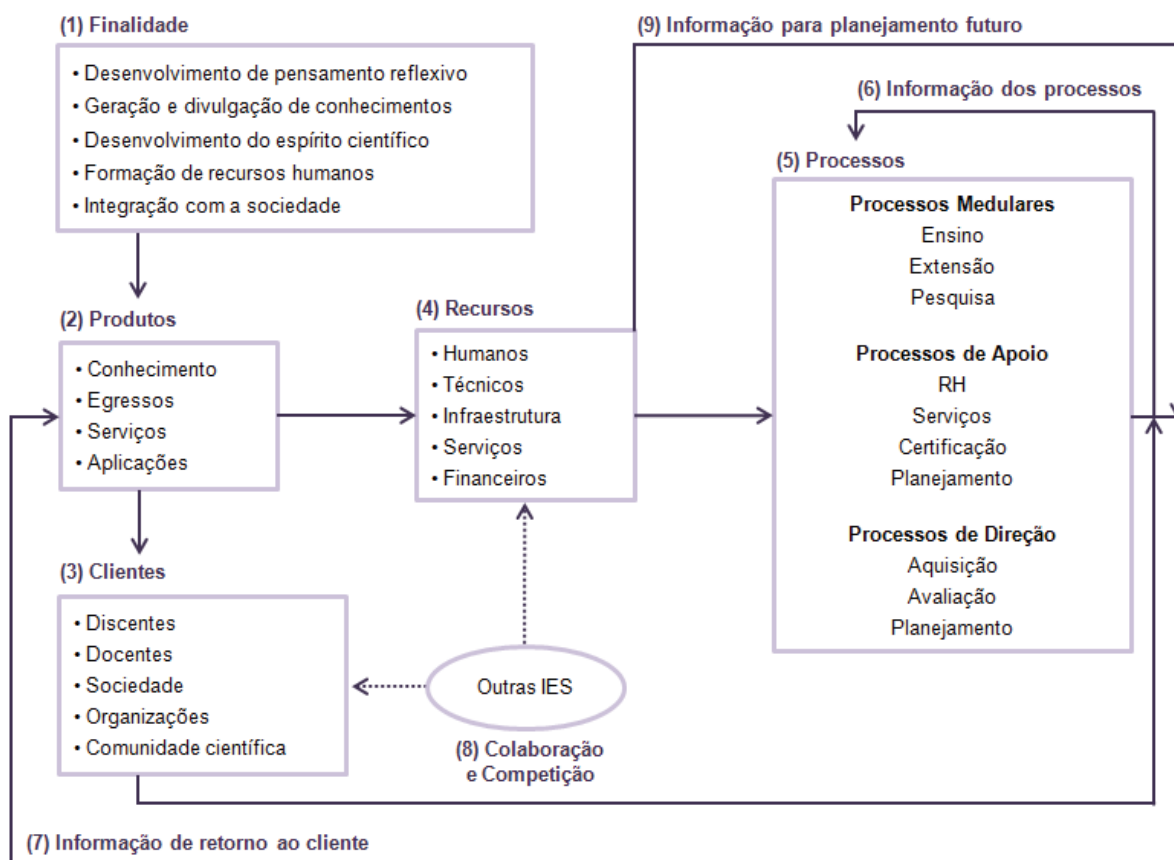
(1) Finalidade

• Desenvolvimento de pensamento reflexivo
• Geração e divulgação de conhecimentos
• Desenvolvimento do espírito científico
• Formação de recursos humanos
• Integração com a sociedade

(9) Informação para planejamento futuro

(6) Informação dos processos

(5) Processos

Processos Medulares
Ensino
Extensão
Pesquisa

Processos de Apoio
RH
Serviços
Certificação
Planejamento

Processos de Direção
Aquisição
Avaliação
Planejamento

(2) Produtos

• Conhecimento
• Egressos
• Serviços
• Aplicações

(4) Recursos

• Humanos
• Técnicos
• Infraestrutura
• Serviços
• Financeiros

(3) Clientes

• Discentes
• Docentes
• Sociedade
• Organizações
• Comunidade científica

Outras IES

(8) Colaboração e Competição

(7) Informação de retorno ao cliente